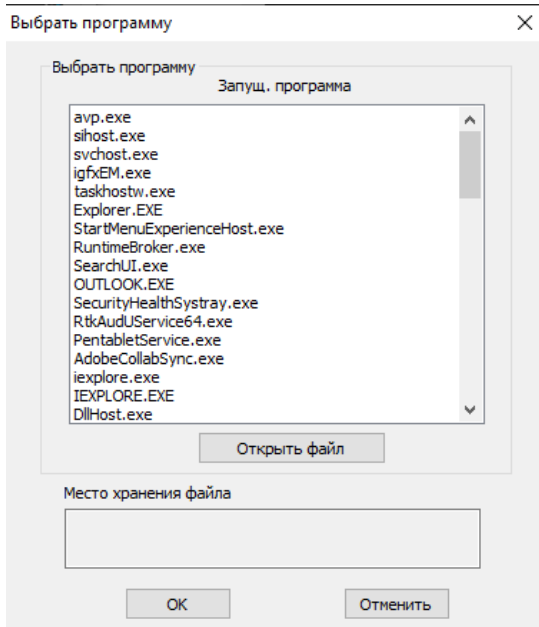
Выбрать программу

Выбрать программу

Запущ. программа

avp.exe
sihost.exe
svchost.exe
igfxEM.exe
taskhostw.exe
Explorer.EXE
StartMenuExperienceHost.exe
RuntimeBroker.exe
SearchUI.exe
OUTLOOK.EXE
SecurityHealthSystray.exe
RtkAudUService64.exe
PentabletService.exe
AdobeCollabSync.exe
iexplore.exe
IEXPLORE.EXE
DllHost.exe

Открыть файл

Место хранения файла

OK

Отменить